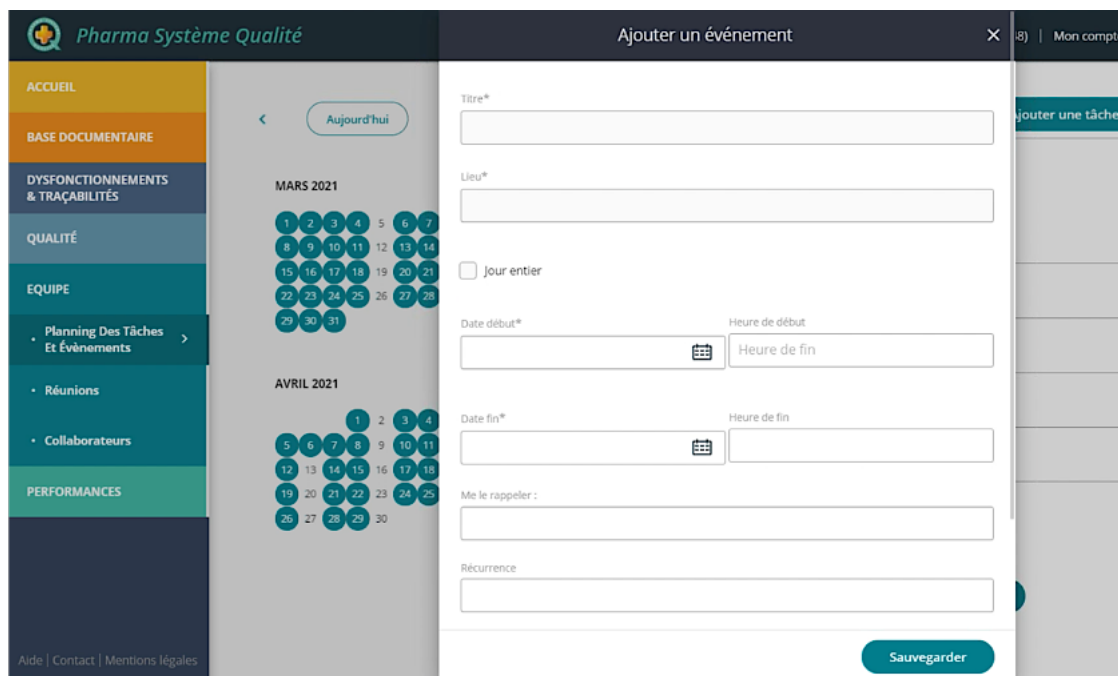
Pharma Système Qualité

ACCUEIL
BASE DOCUMENTAIRE
DYSFONCTIONNEMENTS & TRAÇABILITÉS
QUALITÉ
EQUIPE
• Planning Des Tâches Et Évènements >
• Réunions
• Collaborateurs
PERFORMANCES

Aide | Contact | Mentions légales

< Aujourd'hui

MARS 2021
1 2 3 4 5 6 7
8 9 10 11 12 13 14
15 16 17 18 19 20 21
22 23 24 25 26 27 28
29 30 31

AVRIL 2021
1 2 3 4
5 6 7 8 9 10 11
12 13 14 15 16 17 18
19 20 21 22 23 24 25
26 27 28 29 30

8) | Mon compt

jouter une tâche

Ajouter un événement ×

Titre*

Lieu*

Jour entier

Date début*
Heure de début
Heure de fin

Date fin*
Heure de fin

Me le rappeler :

Récurrence

Sauvegarder